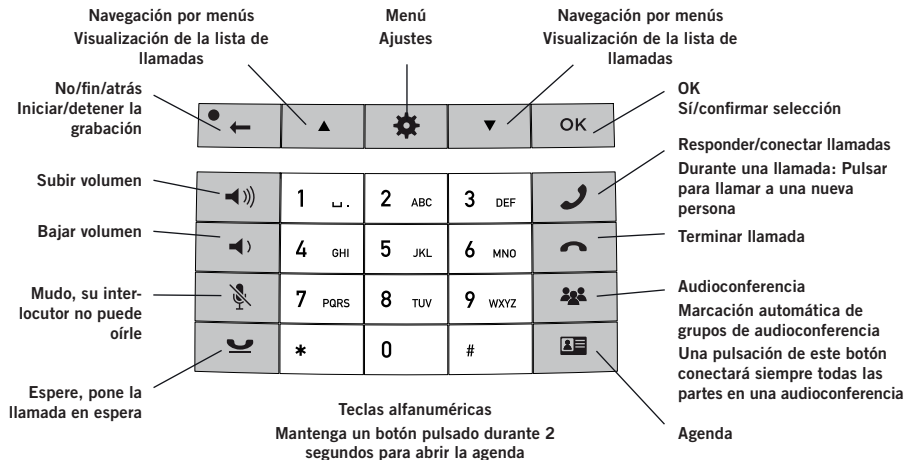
Navegación por menús
Visualización de la lista de llamadas

Menú
Ajustes

Navegación por menús
Visualización de la lista de llamadas

No/fin/atrás
Iniciar/detener la grabación

OK
Sí/confirmar selección

OK

Responder/conectar llamadas
Durante una llamada: Pulsar para llamar a una nueva persona

Subir volumen

1 ␣.
2 ABC
3 DEF
4 GHI
5 JKL
6 MNO
7 PQRS
8 TUV
9 WXYZ
*
0
#

Bajar volumen

Terminar llamada

Mudo, su interlocutor no puede oírle

Audioconferencia
Marcación automática de grupos de audioconferencia
Una pulsación de este botón conectará siempre todas las partes en una audioconferencia

Espere, pone la llamada en espera

Teclas alfanuméricas
Mantenga un botón pulsado durante 2 segundos para abrir la agenda

Agenda